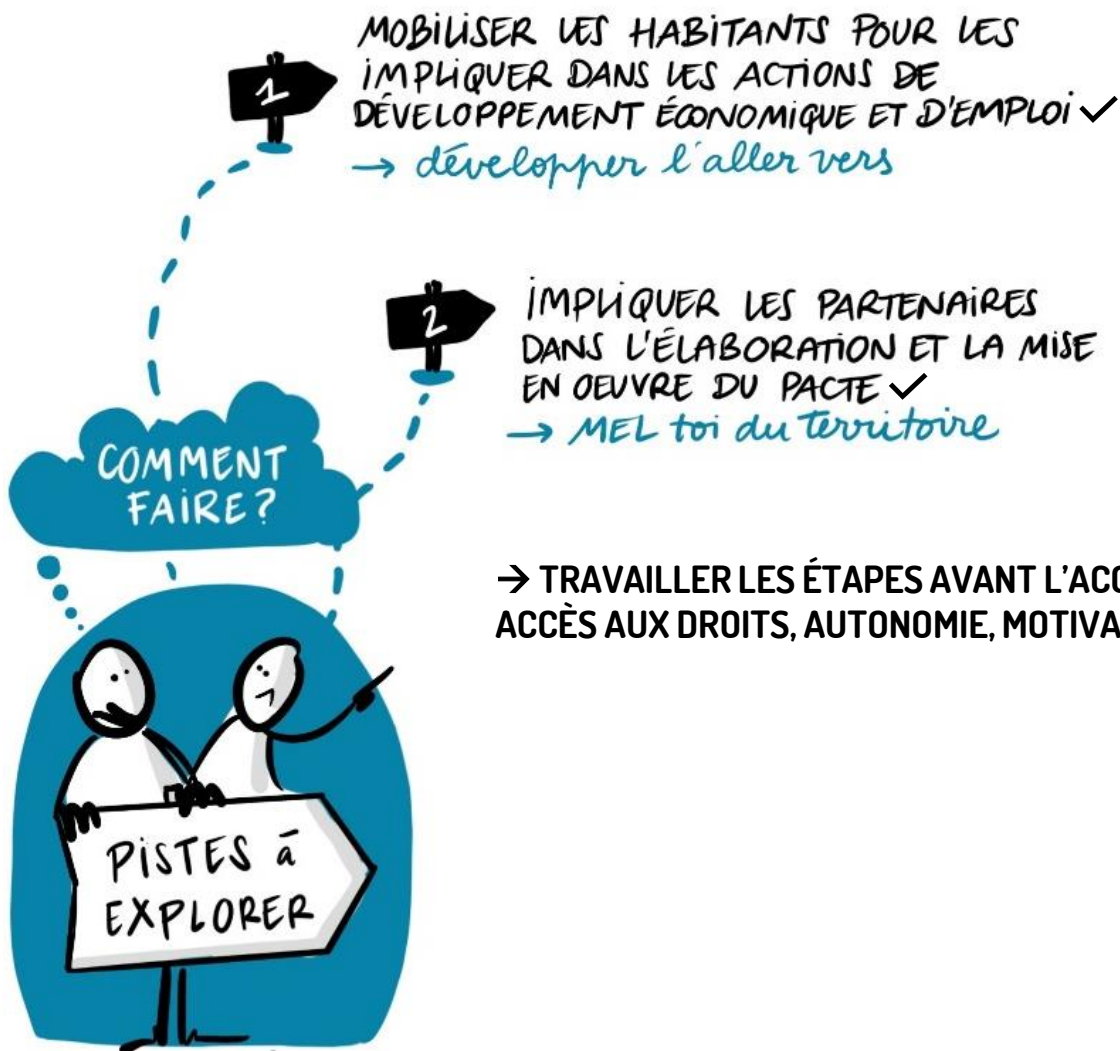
1

MOBILISER LES HABITANTS POUR LES IMPLIQUER DANS LES ACTIONS DE DÉVELOPPEMENT ÉCONOMIQUE ET D'EMPLOI ✓
→ développer l'aller vers

2

IMPLIQUER LES PARTENAIRES DANS L'ÉLABORATION ET LA MISE EN OEUVRE DU PACTE ✓
→ MEL toi du territoire

COMMENT FAIRE?

→ TRAVAILLER LES ÉTAPES AVANT L'ACC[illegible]
ACCÈS AUX DROITS, AUTONOMIE, MOTIVA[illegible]

PISTES à EXPLORER